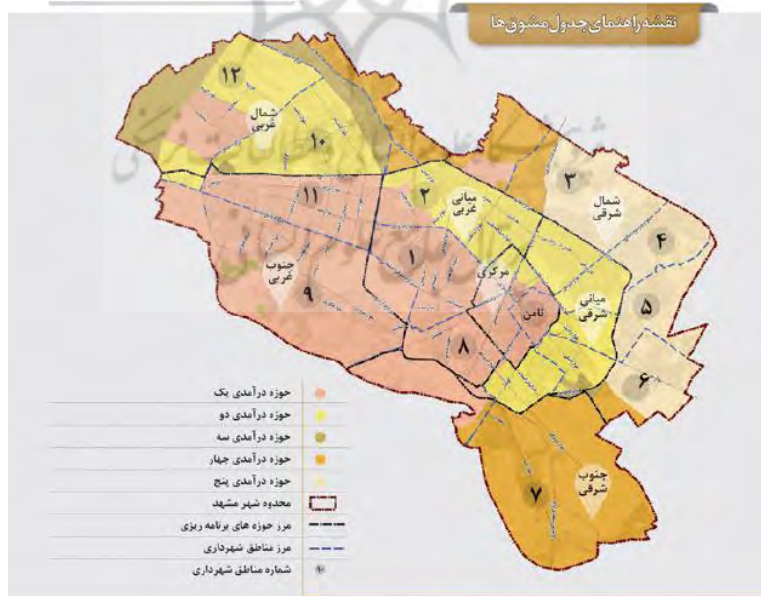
نقشه راهنمای جدول مشوق‌ها

۱۲
شمال غربی
۱۰
۱۱
۲
میانی غربی
۳
شمال شرقی
۴
۱
مرکزی
چنوب غربی
۹
ثامن
۸
میانی شرقی
۵
۶
۷
جنوب شرقی

حوزه درآمدی یک
حوزه درآمدی دو
حوزه درآمدی سه
حوزه درآمدی چهار
حوزه درآمدی پنج
محدوده شهر مشهد
مرز حوزه های برنامه ریزی
مرز مناطق شهرداری
شماره مناطق شهرداری